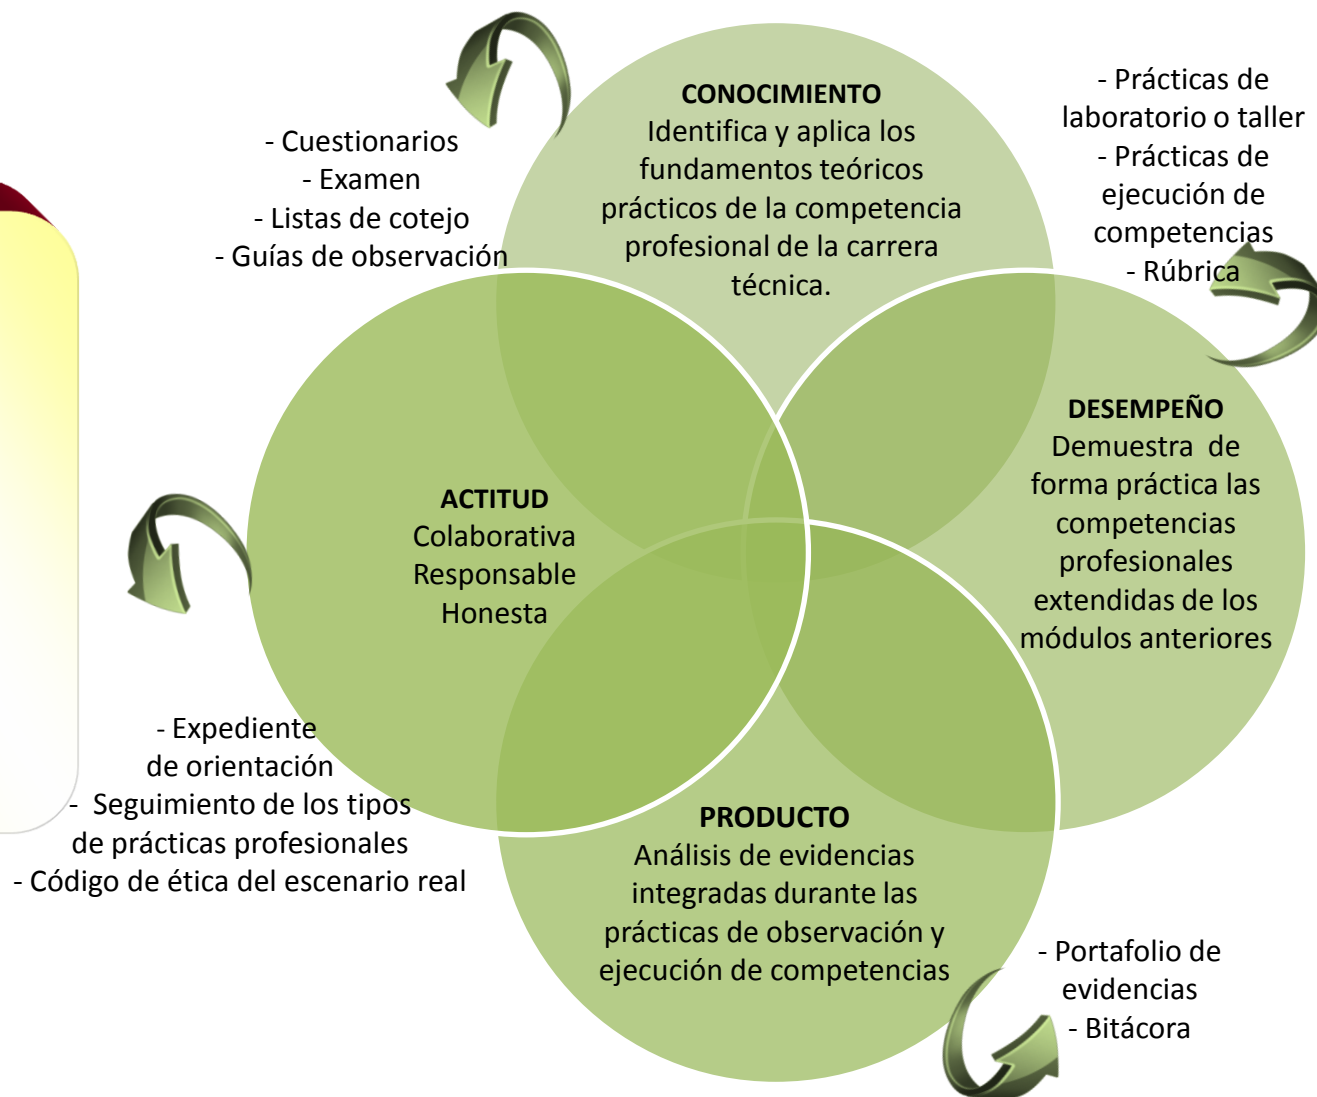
- Cuestionarios
- Examen
- Listas de cotejo
- Guías de observación

CONOCIMIENTO
Identifica y aplica los fundamentos teóricos prácticos de la competencia profesional de la carrera técnica.

- Prácticas de laboratorio o taller
- Prácticas de ejecución de competencias
- Rúbrica

ACTITUD
Colaborativa
Responsable
Honesta

DESEMPEÑO
Demuestra de forma práctica las competencias profesionales extendidas de los módulos anteriores

- Expediente de orientación
- Seguimiento de los tipos de prácticas profesionales
- Código de ética del escenario real

PRODUCTO
Análisis de evidencias integradas durante las prácticas de observación y ejecución de competencias

- Portafolio de evidencias
- Bitácora